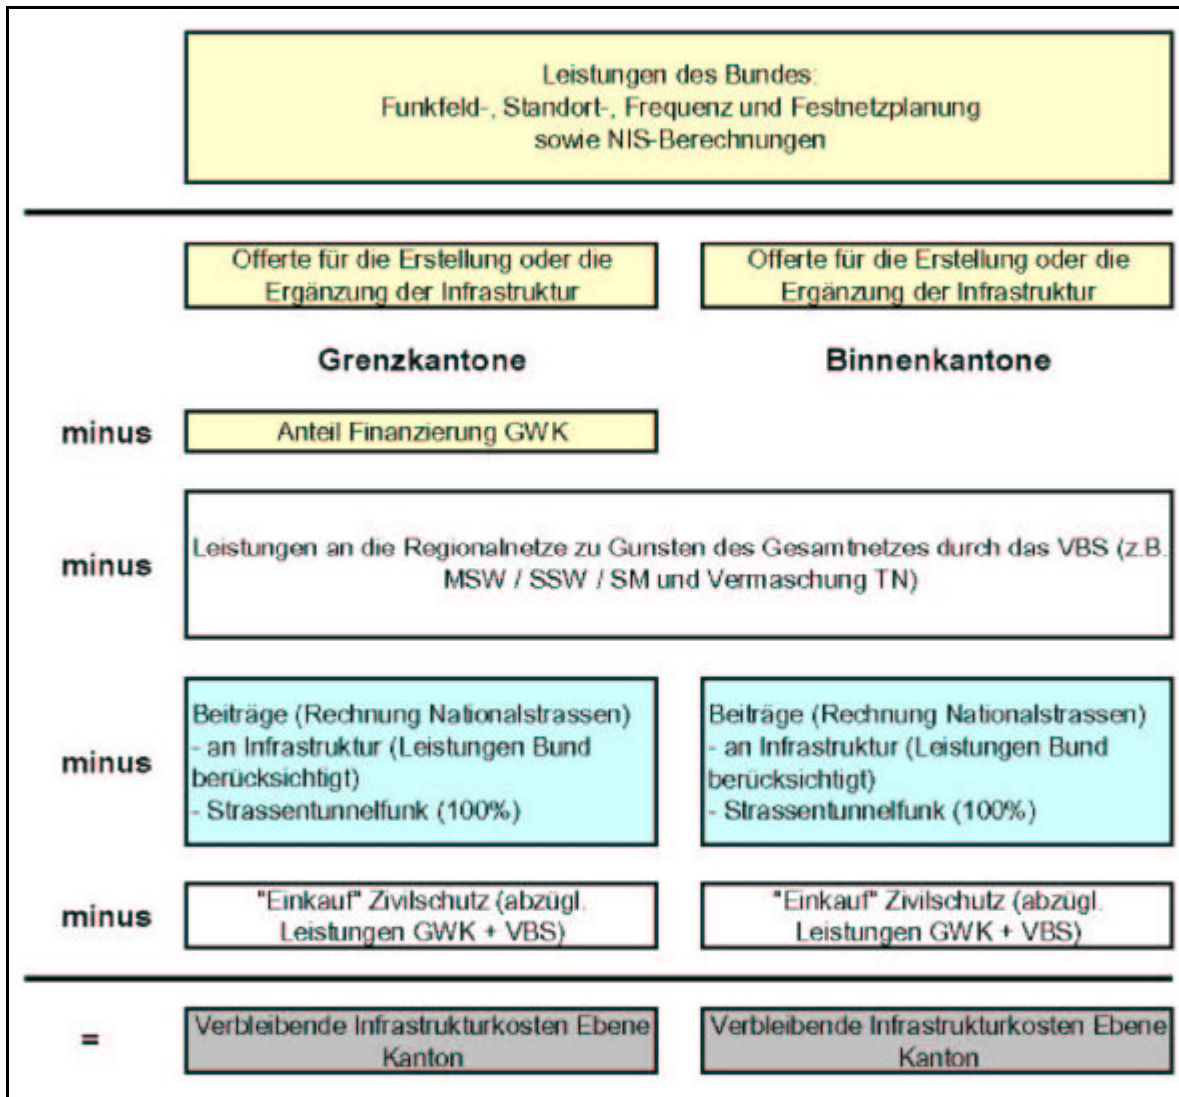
Leistungen des Bundes:
Funkfeld-, Standort-, Frequenz und Festnetzplanung
sowie NIS-Berechnungen

Offerte für die Erstellung oder die Ergänzung der Infrastruktur

Offerte für die Erstellung oder die Ergänzung der Infrastruktur

Grenzkantone

Binnenkantone

minus

Anteil Finanzierung GWK

minus

Leistungen an die Regionalnetze zu Gunsten des Gesamtnetzes durch das VBS (z.B. MSW / SSW / SM und Vermaschung TN)

minus

Beiträge (Rechnung Nationalstrassen)
- an Infrastruktur (Leistungen Bund berücksichtigt)
- Strassentunnelfunk (100%)

Beiträge (Rechnung Nationalstrassen)
- an Infrastruktur (Leistungen Bund berücksichtigt)
- Strassentunnelfunk (100%)

minus

"Einkauf" Zivilschutz (abzügl. Leistungen GWK + VBS)

"Einkauf" Zivilschutz (abzügl. Leistungen GWK + VBS)

=

Verbleibende Infrastrukturkosten Ebene Kanton

Verbleibende Infrastrukturkosten Ebene Kanton